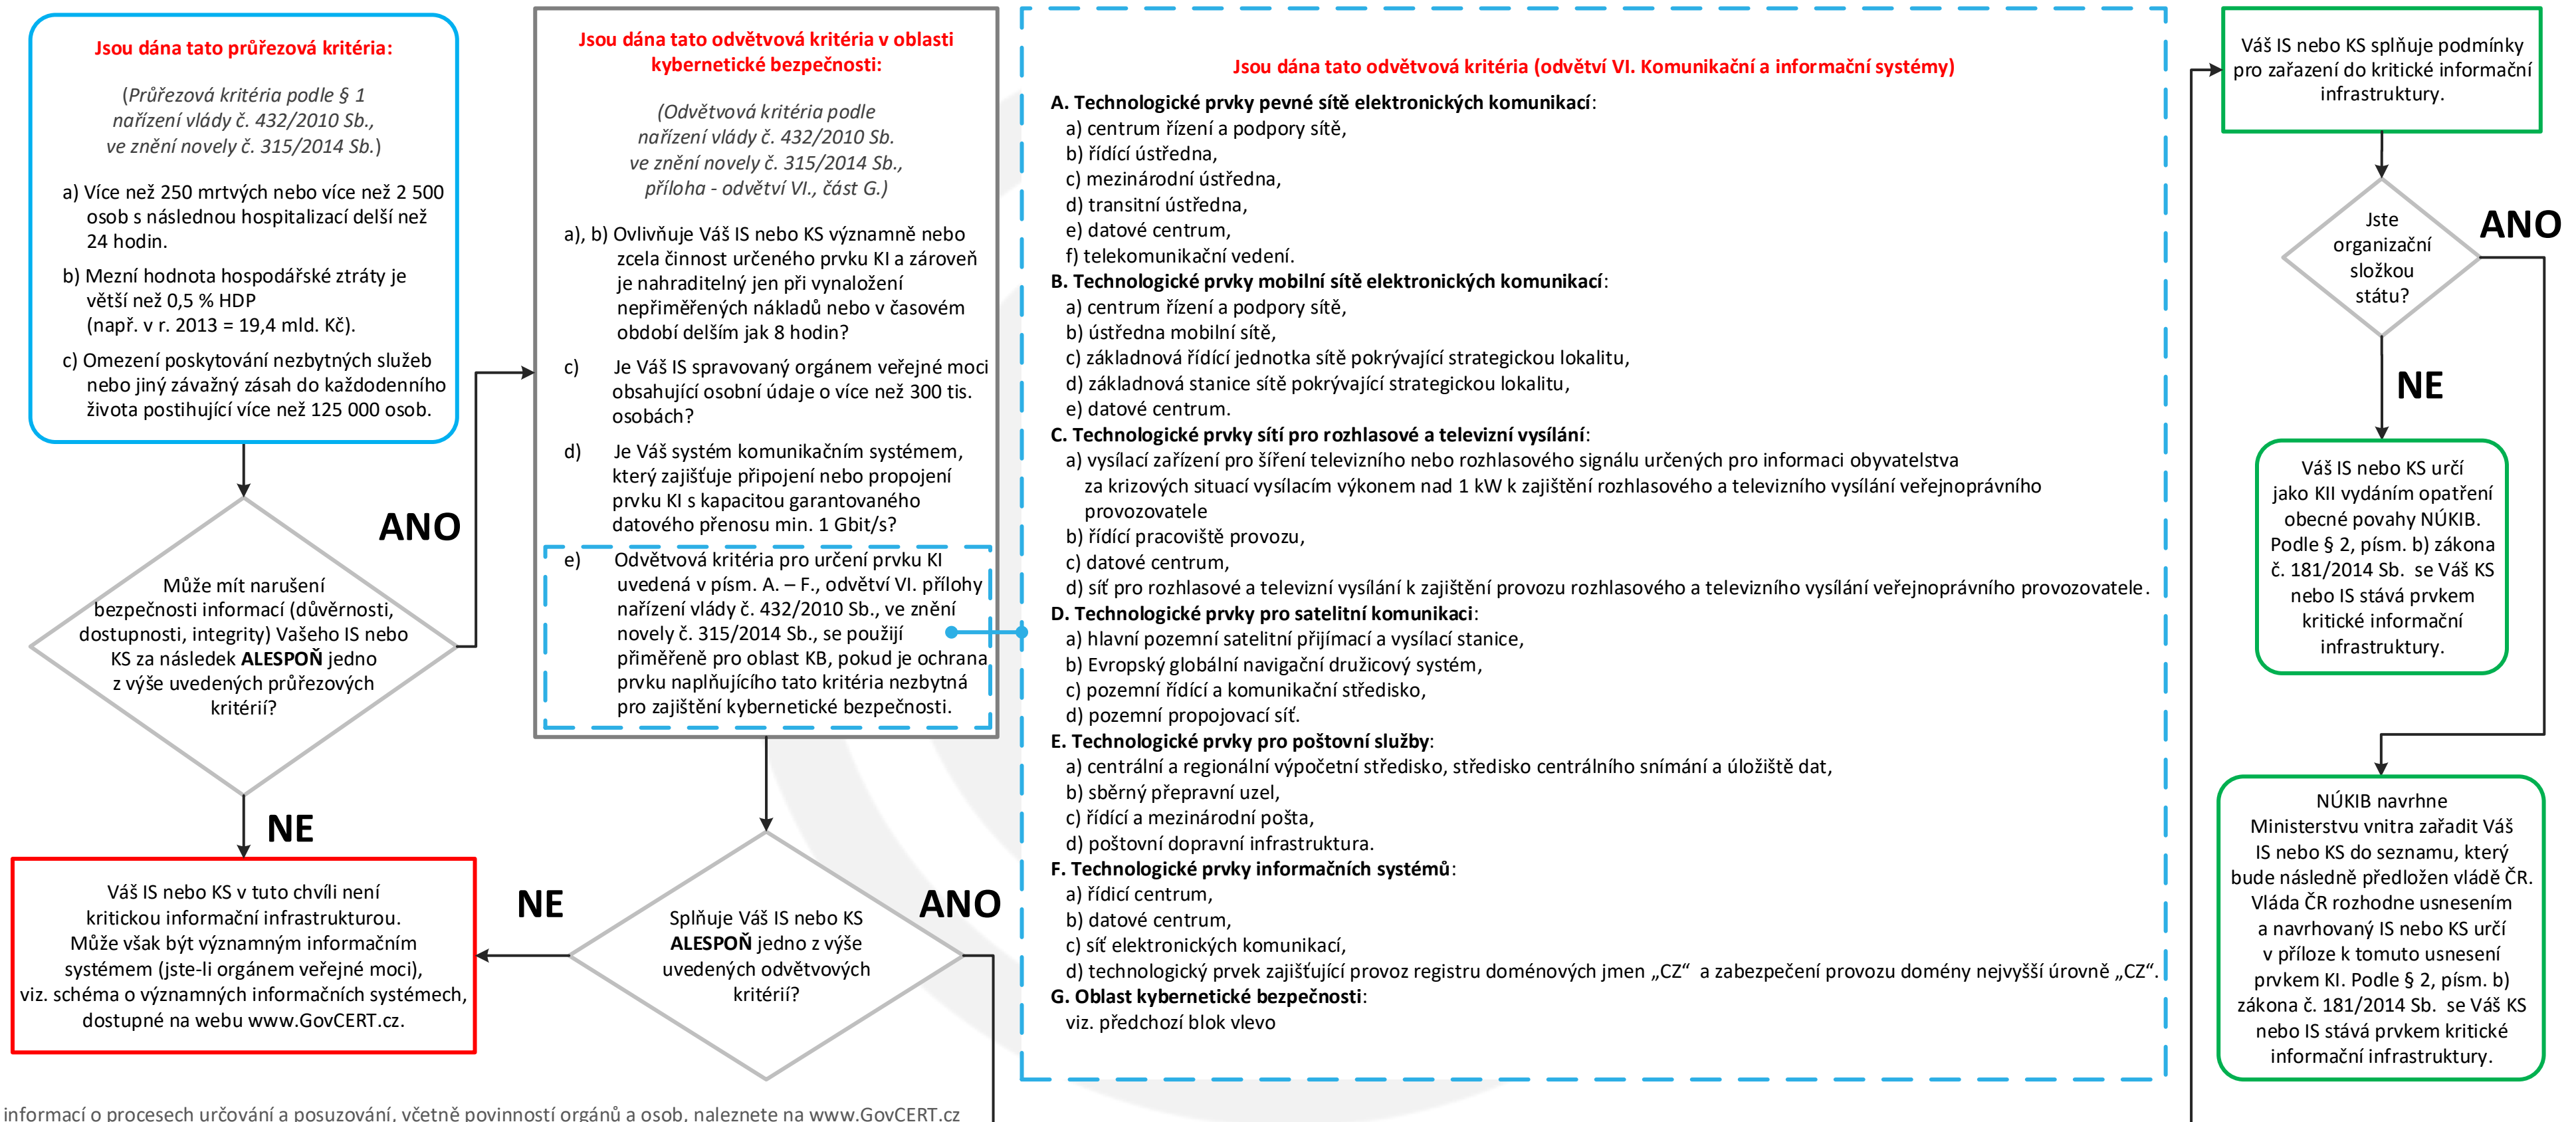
Jsou dána tato průřezová kritéria:

(Průřezová kritéria podle § 1 nařízení vlády č. 432/2010 Sb., ve znění novely č. 315/2014 Sb.)

a) Více než 250 mrtvých nebo více než 2 500 osob s následnou hospitalizací delší než 24 hodin.

b) Mezní hodnota hospodářské ztráty je větší než 0,5 % HDP (např. v r. 2013 = 19,4 mld. Kč).

c) Omezení poskytování nezbytných služeb nebo jiný závažný zásah do každodenního života postihující více než 125 000 osob.

Může mít narušení bezpečnosti informací (důvěrnosti, dostupnosti, integrity) Vašeho IS nebo KS za následek ALESPOŇ jedno z výše uvedených průřezových kritérií?

ANO

NE

Váš IS nebo KS v tuto chvíli není kritickou informační infrastrukturou. Může však být významným informačním systémem (jste-li orgánem veřejné moci), viz. schéma o významných informačních systémech, dostupné na webu www.GovCERT.cz.

Jsou dána tato odvětvová kritéria v oblasti kybernetické bezpečnosti:

(Odvětvová kritéria podle nařízení vlády č. 432/2010 Sb. ve znění novely č. 315/2014 Sb., příloha - odvětví VI., část G.)

a), b) Ovlivňuje Váš IS nebo KS významně nebo zcela činnost určeného prvku KI a zároveň je nahraditelný jen při vynaložení nepřiměřených nákladů nebo v časovém období delším jak 8 hodin?

c) Je Váš IS spravovaný orgánem veřejné moci obsahující osobní údaje o více než 300 tis. osobách?

d) Je Váš systém komunikačním systémem, který zajišťuje připojení nebo propojení prvku KI s kapacitou garantovaného datového přenosu min. 1 Gbit/s?

e) Odvětvová kritéria pro určení prvku KI uvedená v písm. A. – F., odvětví VI. přílohy nařízení vlády č. 432/2010 Sb., ve znění novely č. 315/2014 Sb., se použijí přiměřeně pro oblast KB, pokud je ochrana prvku naplňujícího tato kritéria nezbytná pro zajištění kybernetické bezpečnosti.

NE

Splňuje Váš IS nebo KS ALESPOŇ jedno z výše uvedených odvětvových kritérií?

ANO

Jsou dána tato odvětvová kritéria (odvětví VI. Komunikační a informační systémy)

A. Technologické prvky pevné sítě elektronických komunikací:
a) centrum řízení a podpory sítě,
b) řídící ústředna,
c) mezinárodní ústředna,
d) transitní ústředna,
e) datové centrum,
f) telekomunikační vedení.
B. Technologické prvky mobilní sítě elektronických komunikací:
a) centrum řízení a podpory sítě,
b) ústředna mobilní sítě,
c) základnová řídící jednotka sítě pokrývající strategickou lokalitu,
d) základnová stanice sítě pokrývající strategickou lokalitu,
e) datové centrum.
C. Technologické prvky sítí pro rozhlasové a televizní vysílání:
a) vysílací zařízení pro šíření televizního nebo rozhlasového signálu určených pro informaci obyvatelstva za krizových situací vysílacím výkonem nad 1 kW k zajištění rozhlasového a televizního vysílání veřejnoprávního provozovatele
b) řídící pracoviště provozu,
c) datové centrum,
d) síť pro rozhlasové a televizní vysílání k zajištění provozu rozhlasového a televizního vysílání veřejnoprávního provozovatele.
D. Technologické prvky pro satelitní komunikaci:
a) hlavní pozemní satelitní přijímací a vysílací stanice,
b) Evropský globální navigační družicový systém,
c) pozemní řídící a komunikační středisko,
d) pozemní propojovací síť.
E. Technologické prvky pro poštovní služby:
a) centrální a regionální výpočetní středisko, středisko centrálního snímání a úložiště dat,
b) sběrný přepravní uzel,
c) řídící a mezinárodní pošta,
d) poštovní dopravní infrastruktura.
F. Technologické prvky informačních systémů:
a) řídící centrum,
b) datové centrum,
c) síť elektronických komunikací,
d) technologický prvek zajišťující provoz registru doménových jmen „CZ“ a zabezpečení provozu domény nejvyšší úrovně „CZ“.
G. Oblast kybernetické bezpečnosti:
viz. předchozí blok vlevo

Váš IS nebo KS splňuje podmínky pro zařazení do kritické informační infrastruktury.

Jste organizační složkou státu?

ANO

NE

Váš IS nebo KS určí jako KII vydáním opatření obecné povahy NÚKIB. Podle § 2, písm. b) zákona č. 181/2014 Sb. se Váš KS nebo IS stává prvkem kritické informační infrastruktury.

NÚKIB navrhne Ministerstvu vnitra zařadit Váš IS nebo KS do seznamu, který bude následně předložen vládě ČR. Vláda ČR rozhodne usnesením a navrhovaný IS nebo KS určí v příloze k tomuto usnesení prvkem KI. Podle § 2, písm. b) zákona č. 181/2014 Sb. se Váš KS nebo IS stává prvkem kritické informační infrastruktury.

informací o procesech určování a posuzování, včetně povinností orgánů a osob, naleznete na www.GovCERT.cz